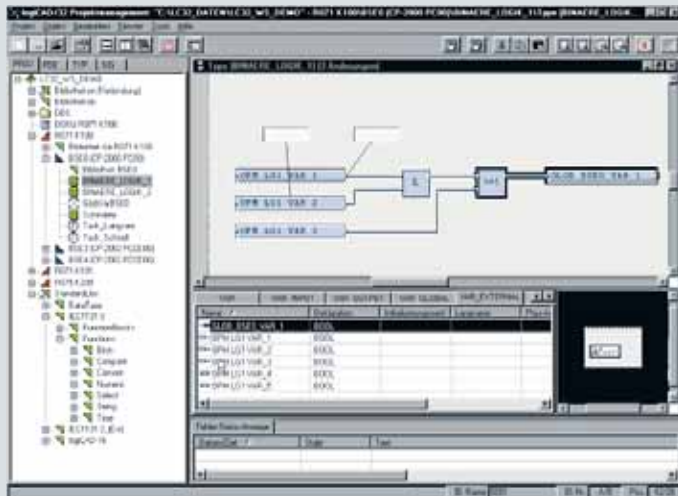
logiCAD-32 Projektmanagement - "C:\LC32_DATEN\LC32_WS_DEMO" - RG71 K100\BSE0 (CP-2000 PC00)\BINAERE_LOGIK_1\1.ppe [BINAERE_LOGIK...

Projekt Objekt Bearbeiten Fenster Tools Hilfe

PROJ POE TYP SIG

LC32_WS_DEMO
Bibliotheken (Verbindung)
Bibliotheken
DBS
DOKU RG71 K100
RG71 K100
Hinweise zur RG71 K100
BSE0 (CP-2000 PC00)
Bibliothek BSE0
BINAERE_LOGIK_1
BINAERE_LOGIK_2
Bibliothek BSE0
Schnittstelle
Task_Langsam
Task_Schnell
BSE3 (CP-2000 PC00)
BSE4 (CP-2000 PC00)
RG71 K101
RG74 J20
StandardLibs
BasePack
IEC1131-3
Funktionsblöcke
Functions
Bitstr
Compare
Convert
Numeric
Select
String
Time
IEC1131-3_IEC
logiCAD-16

Typ: BINAERE_LOGIK_1\1.ppe Ansteuerungen

SPM LG1 VAR 1
SPM LG1 VAR 2
SPM LG1 VAR 3
&
VAR
GLOB BSE0 VAR 1

VAR | VAR_INPUT | VAR_OUTPUT | VAR_GLOBAL | VAR_EXTERNAL

| Name | Datentyp | Initialisierungswert | Langname |
|---|---|---|---|
| GLOB_BSE0_VAR_1 | BOOL | | |
| SPM LG1 VAR_1 | BOOL | | |
| SPM LG1 VAR_2 | BOOL | | |
| SPM LG1 VAR_3 | BOOL | | |
| SPM LG1 VAR_4 | BOOL | | |
| SPM LG1 VAR_5 | BOOL | | |

Fehler/Status-Anzeige

Status/Ort | Stufe | Text

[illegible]